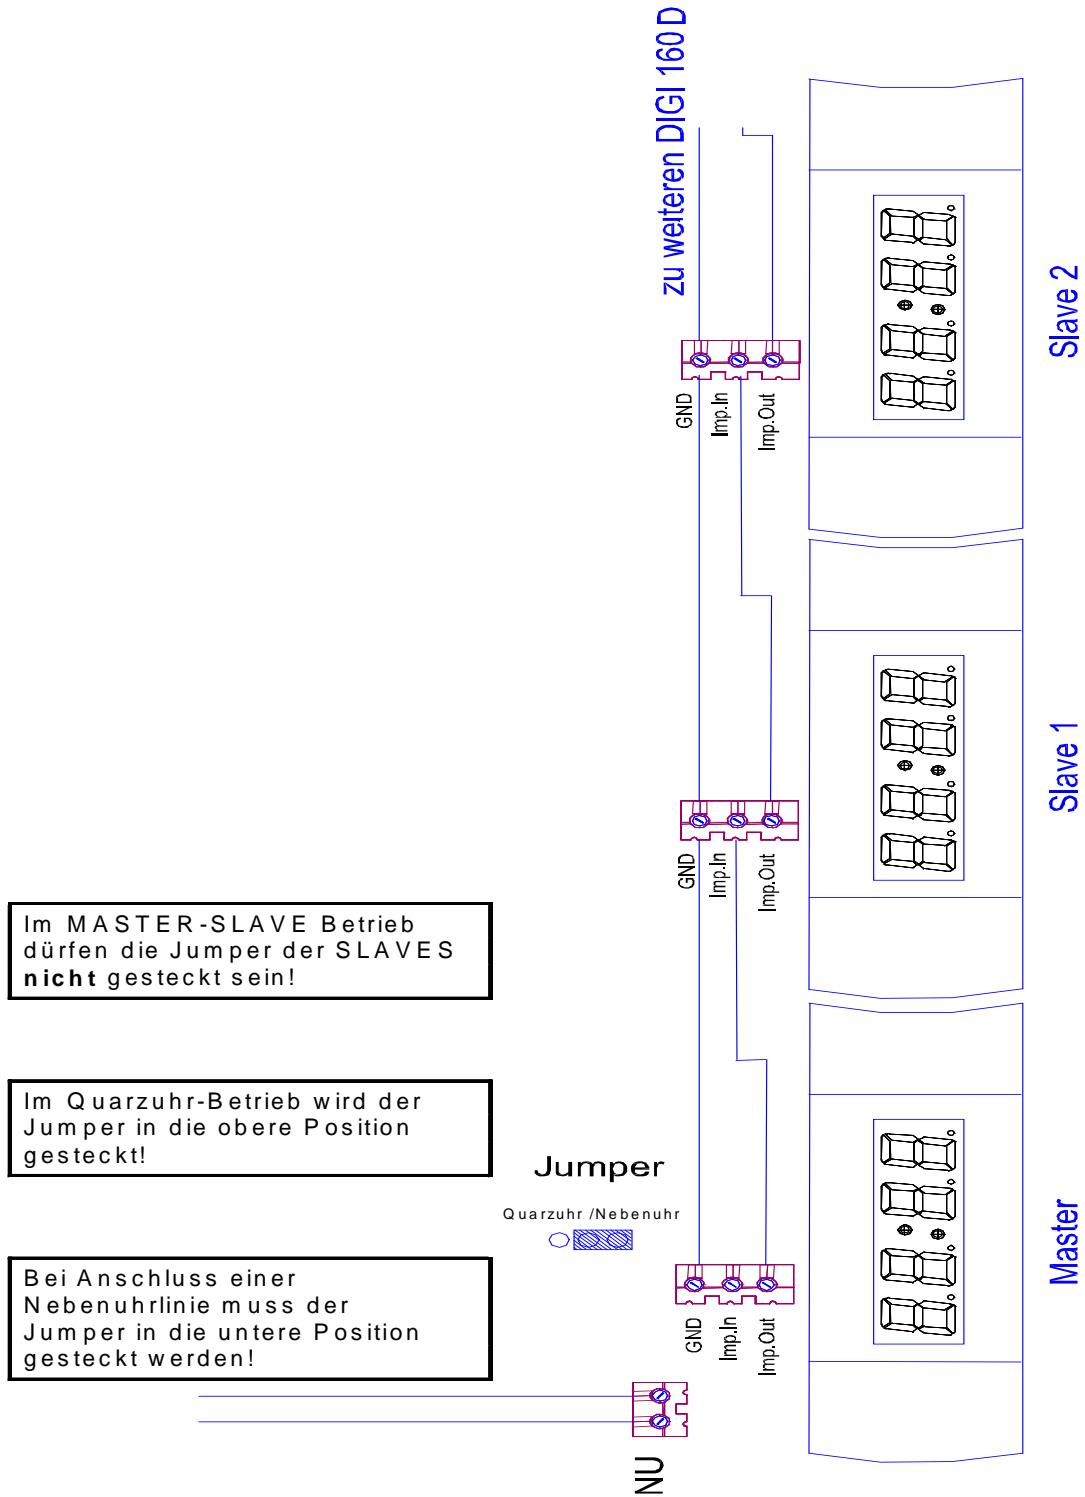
zu weiteren DIGI 160 D

Slave 2

GND
Imp.In
Imp.Out

Slave 1

GND
Imp.In
Imp.Out

Im MASTER-SLAVE Betrieb dürfen die Jumper der SLAVES **nicht** gesteckt sein!

Im Quarzuhr-Betrieb wird der Jumper in die obere Position gesteckt!

Jumper

Quarzuhr /Nebenuhr

Master

GND
Imp.In
Imp.Out

Bei Anschluss einer Nebenuhrlinie muss der Jumper in die untere Position gesteckt werden!

NU